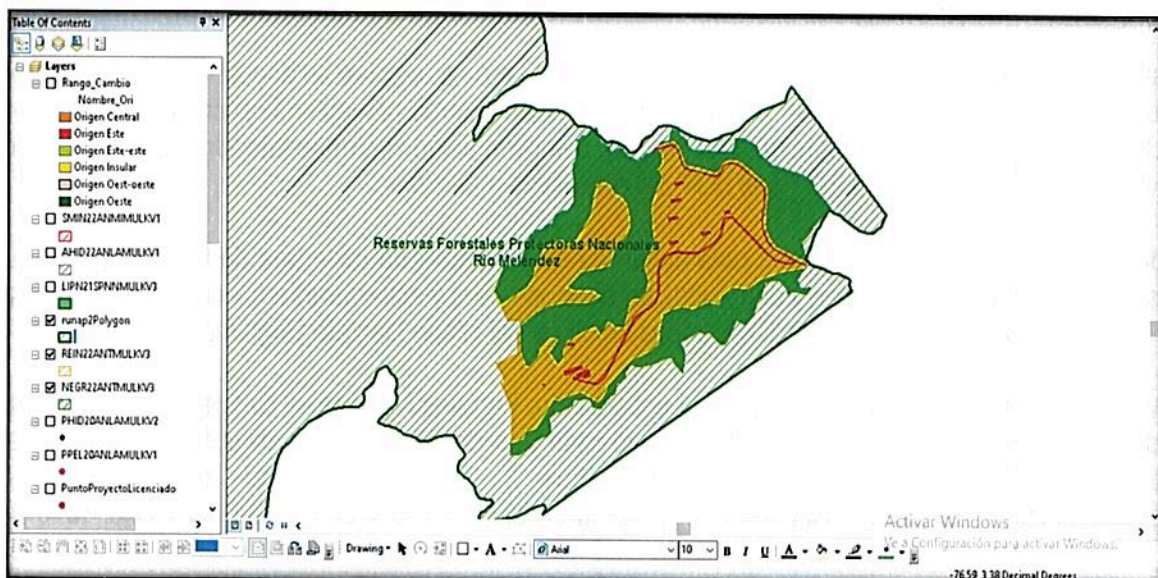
Table Of Contents

Layers
Rango_Cambio
Nombre_Ori
Origen Central
Origen Este
Origen Este-este
Origen Insular
Origen Oest-oeste
Origen Oeste
SMIN22ANMIMULKV1
AHID22ANLAMULKV1
LIPN21SPNNMULKV3
runap2Polygon
REIN22ANTMULKV3
NEGR22ANTMULKV3
PHID20ANLAMULKV2
PPEL20ANLAMULKV1
PuntoProyectoLicenciado

Reservas Forestales Protectoras Nacionales
Río Melendez

Drawing
Arial
10
B I U

Activar Windows
Ve a Configuración para activar Windows.

-76.59 3.38 Decimal Degrees